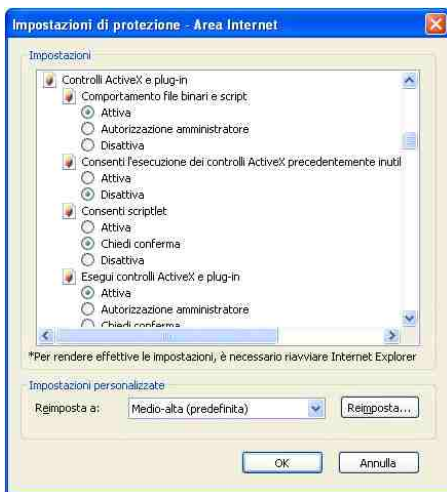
Impostazioni di protezione - Area Internet

Impostazioni

Controlli ActiveX e plug-in
Comportamento file binari e script
Attiva
Autorizzazione amministratore
Disattiva
Consenti l'esecuzione dei controlli ActiveX precedentemente inutil
Attiva
Disattiva
Consenti scriptlet
Attiva
Chiedi conferma
Disattiva
Esegui controlli ActiveX e plug-in
Attiva
Autorizzazione amministratore
Chiedi conferma

*Per rendere effettive le impostazioni, è necessario riavviare Internet Explorer

Impostazioni personalizzate
Reimposta a: Medio-alta (predefinita) Reimposta...

OK Annulla